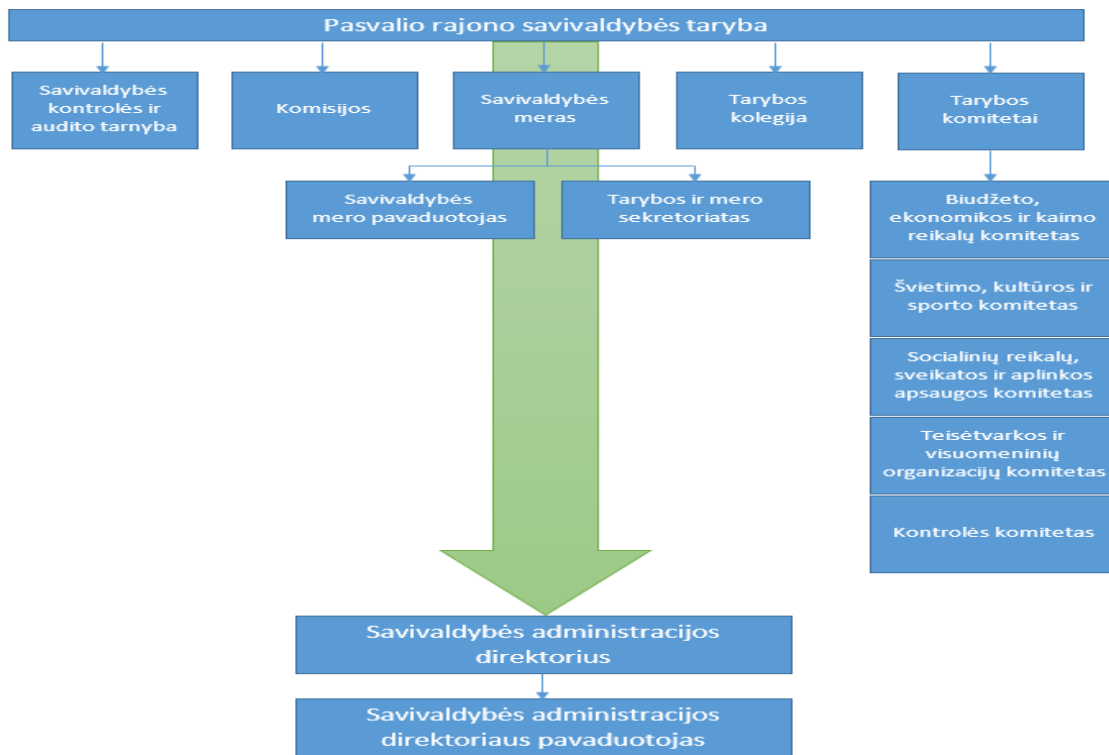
Pasvalio rajono savivaldybės taryba

Savivaldybės kontrolės ir audito tarnyba

Komisijos

Savivaldybės meras

Tarybos kolegija

Tarybos komitetai

Savivaldybės mero pavaduotojas

Tarybos ir mero sekretoriatas

Biudžeto, ekonomikos ir kaimo reikalų komitetas

Švietimo, kultūros ir sporto komitetas

Socialinių reikalų, sveikatos ir aplinkos apsaugos komitetas

Teisėtvarkos ir visuomeninių organizacijų komitetas

Kontrolės komitetas

Savivaldybės administracijos direktorius

Savivaldybės administracijos direktoriaus pavaduotojas